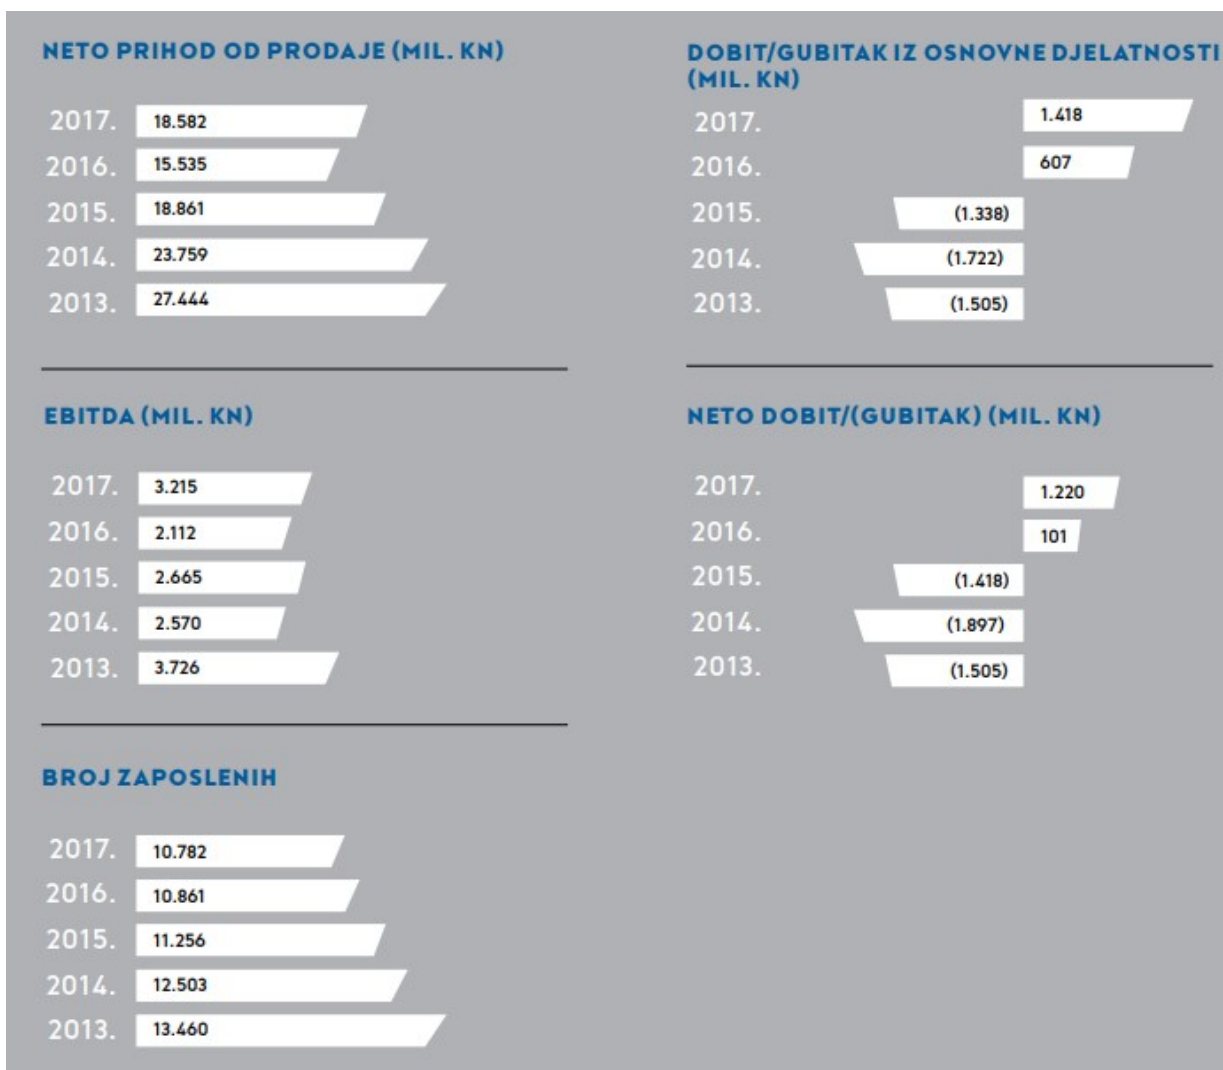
NETO PRIHOD OD PRODAJE (MIL. KN)

2017. 18.582
2016. 15.535
2015. 18.861
2014. 23.759
2013. 27.444

EBITDA (MIL. KN)

2017. 3.215
2016. 2.112
2015. 2.665
2014. 2.570
2013. 3.726

BROJ ZAPOSLENIH

2017. 10.782
2016. 10.861
2015. 11.256
2014. 12.503
2013. 13.460

DOBIT/GUBITAK IZ OSNOVNE DJELATNOSTI (MIL. KN)

2017. 1.418
2016. 607
2015. (1.338)
2014. (1.722)
2013. (1.505)

NETO DOBIT/(GUBITAK) (MIL. KN)

2017. 1.220
2016. 101
2015. (1.418)
2014. (1.897)
2013. (1.505)